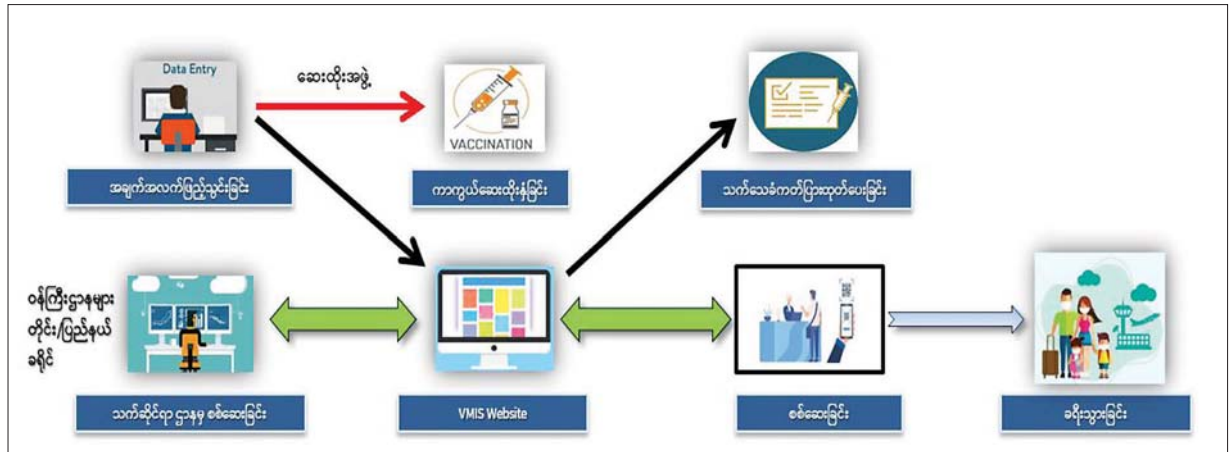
Data Entry

ဆေးထိုးအဖွဲ့

VACCINATION

အချက်အလက်ဖြည့်သွင်းခြင်း

ကာကွယ်ဆေးထိုးနှံခြင်း

သက်သေခံကတ်ပြားထုတ်ပေးခြင်း

ဝန်ကြီးဌာနများ တိုင်း/ပြည်နယ် ခရိုင်

သက်ဆိုင်ရာ ဌာနမှ စစ်ဆေးခြင်း

VMIS Website

စစ်ဆေးခြင်း

ခရီးသွားခြင်း